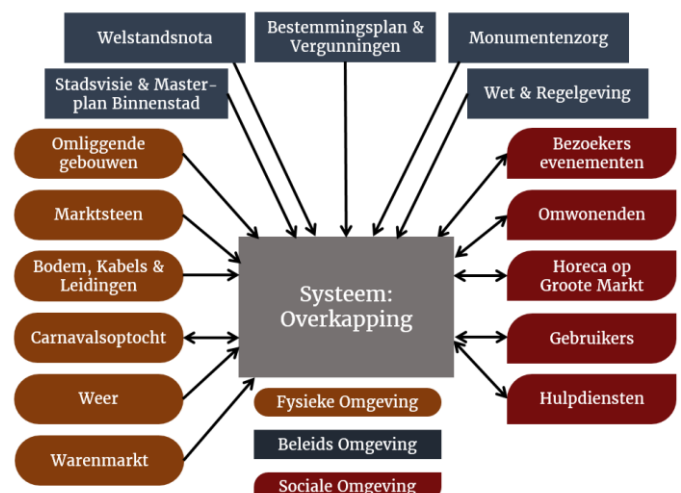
Welstandsnota

Bestemmingsplan & Vergunningen

Monumentenzorg

Stadsvisie & Masterplan Binnenstad

Wet & Regelgeving

Omliggende gebouwen

Marktsteen

Bodem, Kabels & Leidingen

Carnavalsoptocht

Weer

Warenmarkt

Systeem: Overkapping

Bezoekers evenementen

Omwonenden

Horeca op Groote Markt

Gebruikers

Hulpdiensten

Fysieke Omgeving

Beleids Omgeving

Sociale Omgeving